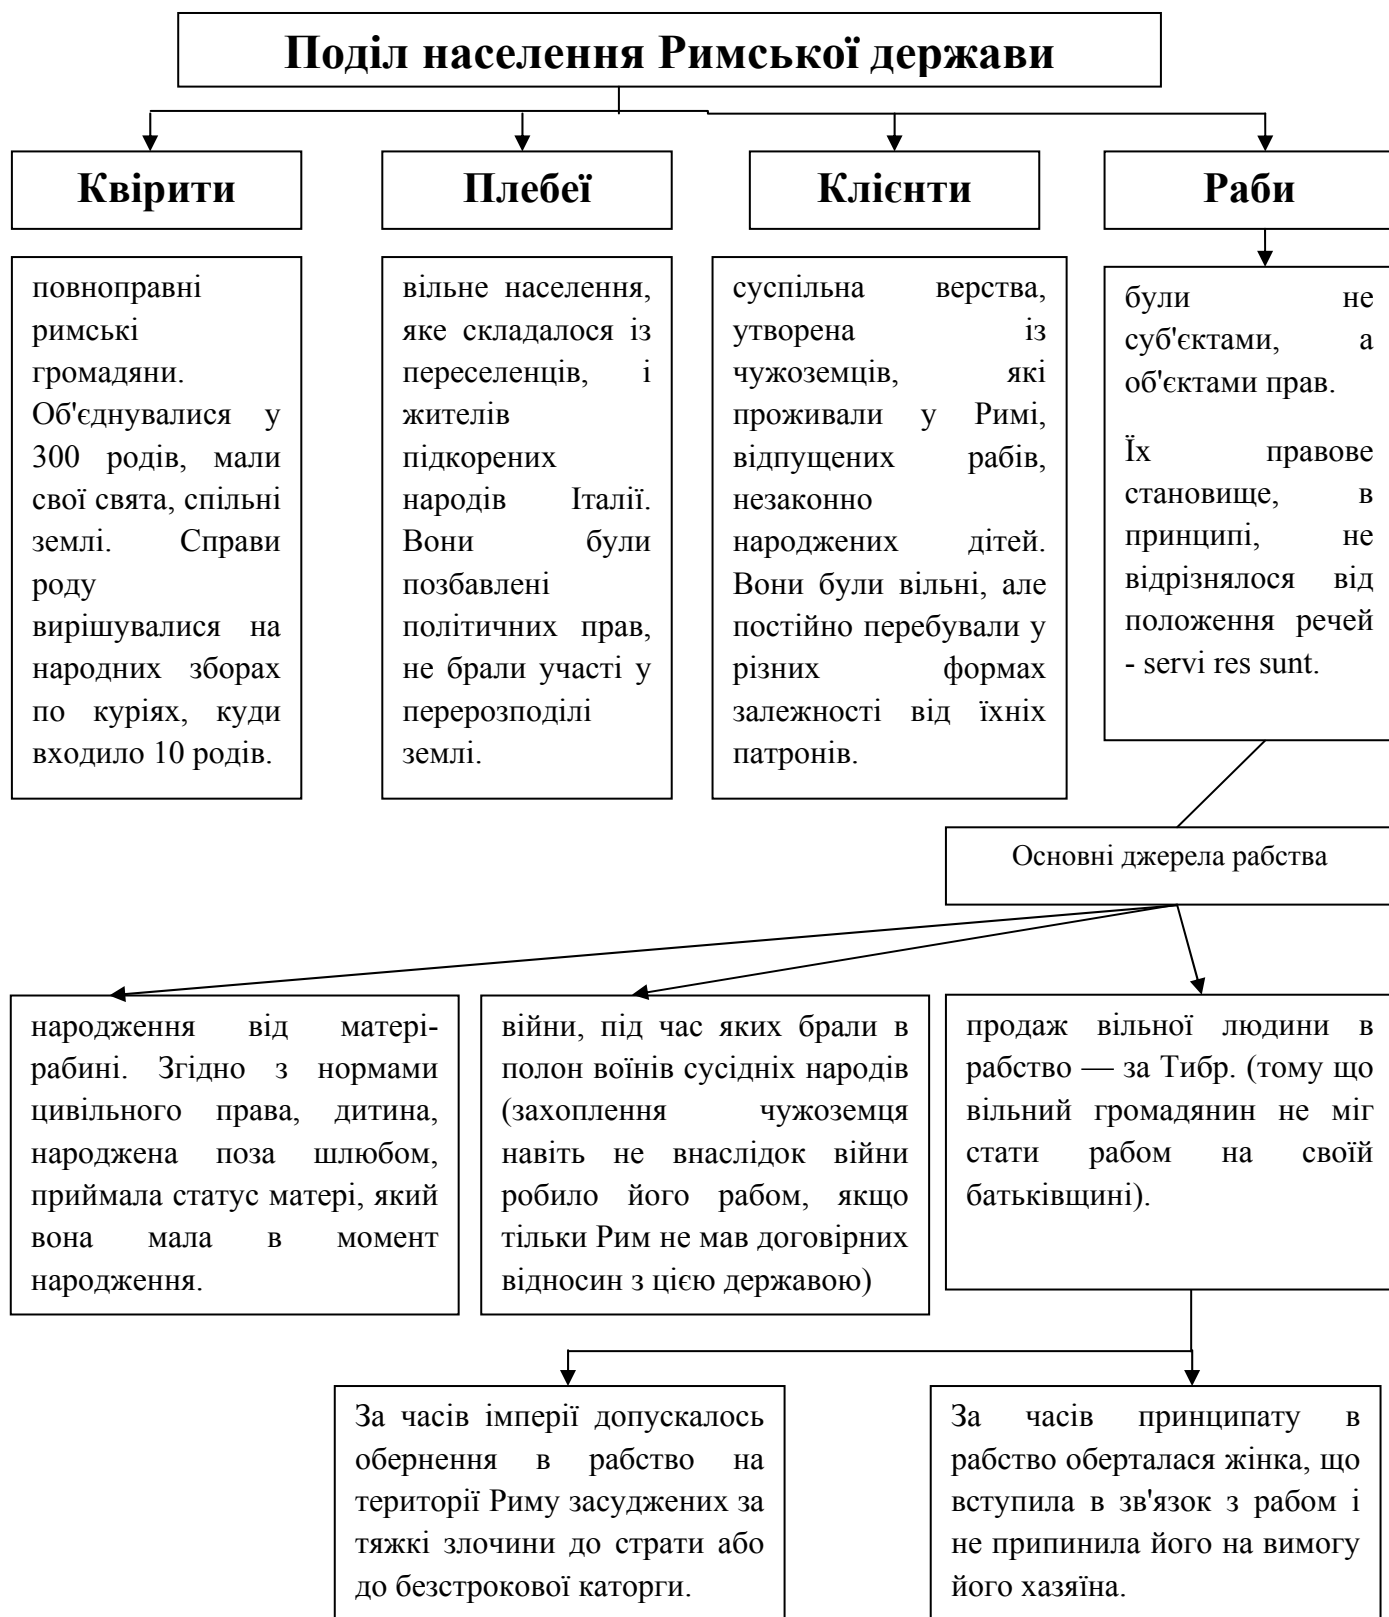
Поділ населення Римської держави

Квірити

Плебеї

Клієнти

Раби

повноправні римські громадяни. Об'єднувалися у 300 родів, мали свої свята, спільні землі. Справи роду вирішувалися на народних зборах по куріях, куди входило 10 родів.

вільне населення, яке складалося із переселенців, і жителів підкорених народів Італії. Вони були позбавлені політичних прав, не брали участі у перерозподілі землі.

суспільна верства, утворена із чужоземців, які проживали у Римі, відпущених рабів, незаконно народжених дітей. Вони були вільні, але постійно перебували у різних формах залежності від їхніх патронів.

були не суб'єктами, а об'єктами прав.

Їх правове становище, в принципі, не відрізнялося від положення речей - servi res sunt.

Основні джерела рабства

народження від матері-рабині. Згідно з нормами цивільного права, дитина, народжена поза шлюбом, приймала статус матері, який вона мала в момент народження.

війни, під час яких брали в полон воїнів сусідніх народів (захоплення чужоземця навіть не внаслідок війни робило його рабом, якщо тільки Рим не мав договірних відносин з цією державою)

продаж вільної людини в рабство — за Тибр. (тому що вільний громадянин не міг стати рабом на своїй батьківщині).

За часів імперії допускалось обернення в рабство на території Риму засуджених за тяжкі злочини до страти або до безстрокової каторги.

За часів принципату в рабство оберталася жінка, що вступила в зв'язок з рабом і не припинила його на вимогу його хазяїна.